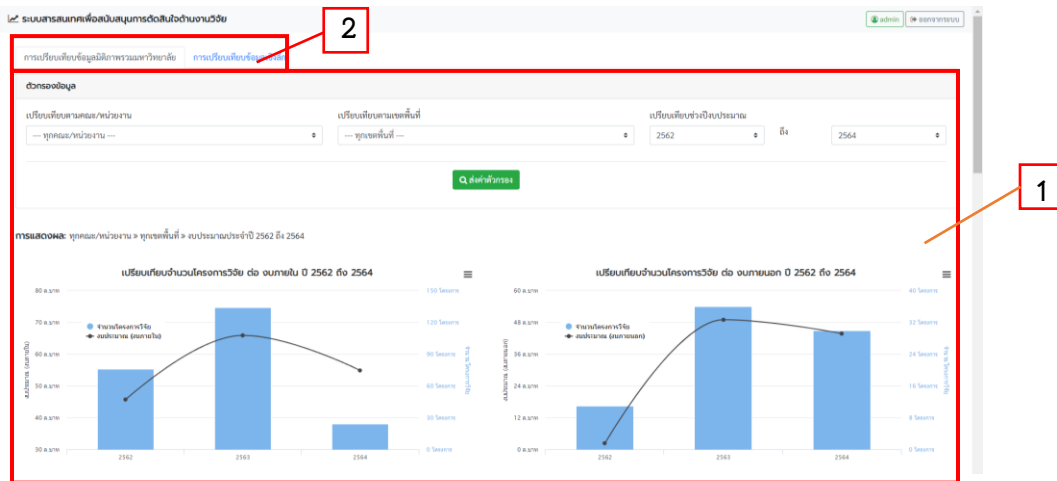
ระบบสารสนเทศเพื่อสนับสนุนการตัดสินใจด้านงานวิจัย

admin ออกจากระบบ

2

การเปรียบเทียบข้อมูลมิติภาพรวมมหาวิทยาลัย การเปรียบเทียบข้อมูล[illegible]

ตัวกรองข้อมูล

เปรียบเทียบตามคณะ/หน่วยงาน
--- ทุกคณะ/หน่วยงาน ---

เปรียบเทียบตามเขตพื้นที่
--- ทุกเขตพื้นที่ ---

เปรียบเทียบช่วงปีงบประมาณ
2562 ถึง 2564

ส่งค่าตัวกรอง

1

การแสดงผล: ทุกคณะ/หน่วยงาน » ทุกเขตพื้นที่ » งบประมาณประจำปี 2562 ถึง 2564

เปรียบเทียบจำนวนโครงการวิจัย ต่อ งบภายใน ปี 2562 ถึง 2564

80 ล.บาท
70 ล.บาท
60 ล.บาท
50 ล.บาท
40 ล.บาท
30 ล.บาท
150 โครงการ
120 โครงการ
90 โครงการ
60 โครงการ
30 โครงการ
0 โครงการ
จำนวนโครงการวิจัย
งบประมาณ (งบภายใน)
งบประมาณ (ล้านบาท)
จำนวน (โครงการ)
2562
2563
2564

เปรียบเทียบจำนวนโครงการวิจัย ต่อ งบภายนอก ปี 2562 ถึง 2564

60 ล.บาท
48 ล.บาท
36 ล.บาท
24 ล.บาท
12 ล.บาท
0 ล.บาท
40 โครงการ
32 โครงการ
24 โครงการ
16 โครงการ
8 โครงการ
0 โครงการ
จำนวนโครงการวิจัย
งบประมาณ (งบภายนอก)
งบประมาณ (ล้านบาท)
จำนวน (โครงการ)
2562
2563
2564